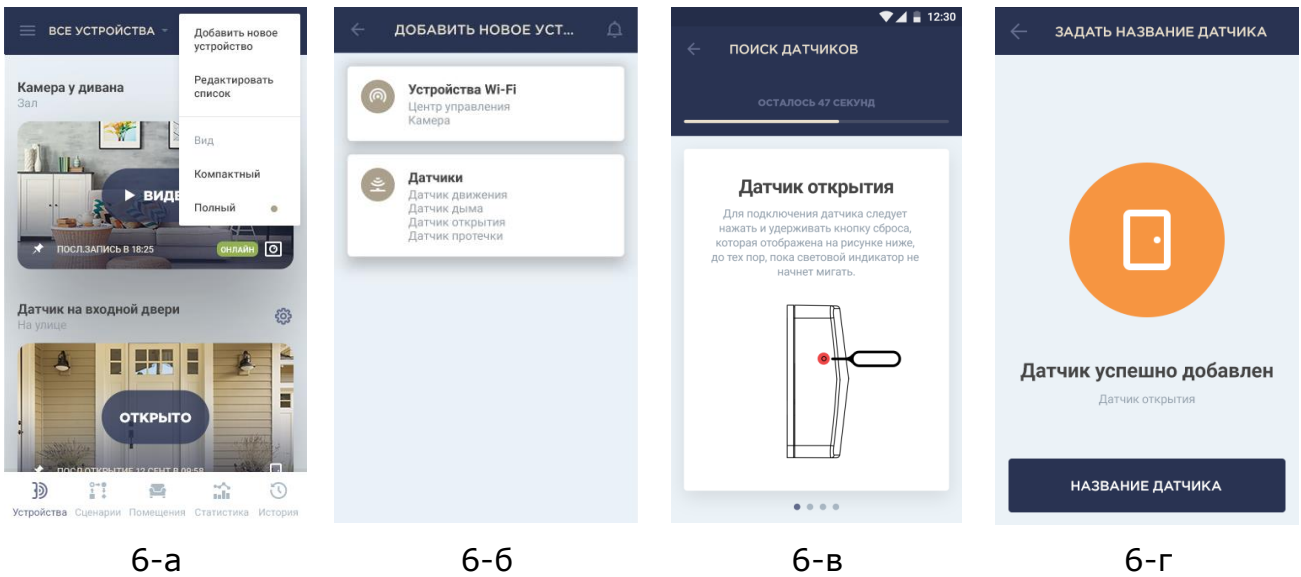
ВСЕ УСТРОЙСТВА

Добавить новое устройство

Редактировать список

Вид

Компактный

Полный

Камера у дивана
Зал

▶ ВИДЕ

ПОСЛ.ЗАПИСЬ В 18:25

ОНЛАЙН

Датчик на входной двери
На улице

ОТКРЫТО

ПОСЛ.ОТКРЫТИЕ 12 СЕНТ В 09:58

Устройства Сценарии Помещения Статистика История

6-а

ДОБАВИТЬ НОВОЕ УСТ...

Устройства Wi-Fi
Центр управления
Камера

Датчики
Датчик движения
Датчик дыма
Датчик открытия
Датчик протечки

6-б

12:30

ПОИСК ДАТЧИКОВ

ОСТАЛОСЬ 47 СЕКУНД

Датчик открытия

Для подключения датчика следует нажать и удерживать кнопку сброса, которая отображена на рисунке ниже, до тех пор, пока световой индикатор не начнет мигать.

6-в

ЗАДАТЬ НАЗВАНИЕ ДАТЧИКА

Датчик успешно добавлен

Датчик открытия

НАЗВАНИЕ ДАТЧИКА

6-г